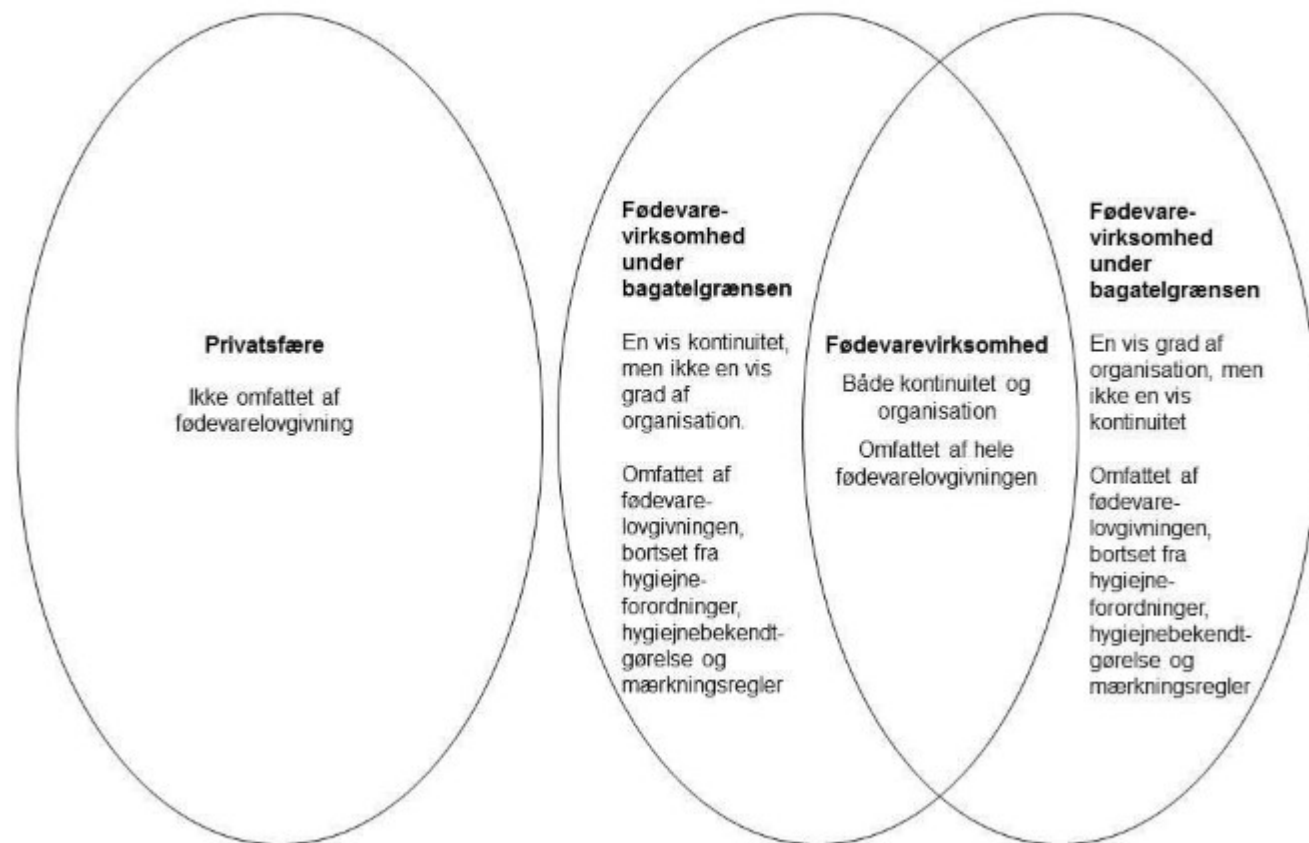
Privatsfære

Ikke omfattet af fødevarelovgivning

Fødevarevirksomhed under bagatelgrænsen

En vis kontinuitet, men ikke en vis grad af organisation.

Omfattet af fødevarelovgivningen, bortset fra hygiejneforordninger, hygiejnebekendtgørelse og mærkningsregler

Fødevarevirksomhed

Både kontinuitet og organisation

Omfattet af hele fødevarelovgivningen

Fødevarevirksomhed under bagatelgrænsen

En vis grad af organisation, men ikke en vis kontinuitet

Omfattet af fødevarelovgivningen, bortset fra hygiejneforordninger, hygiejnebekendtgørelse og mærkningsregler